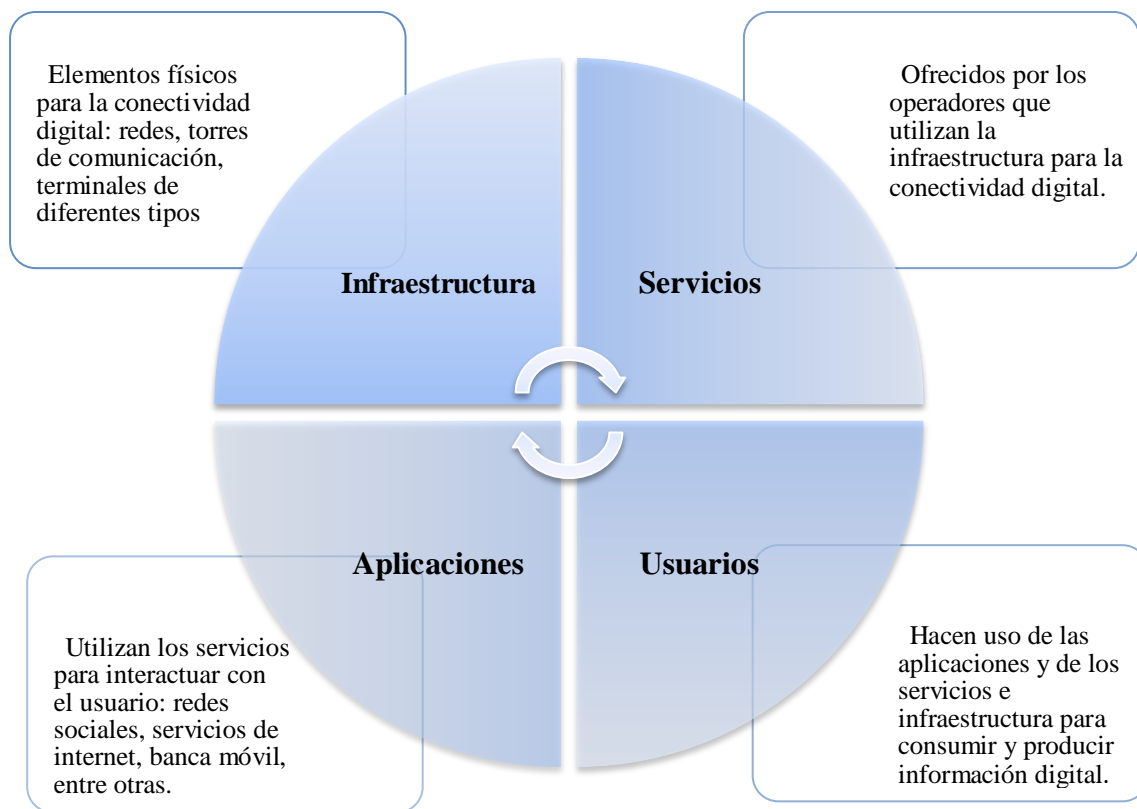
Elementos físicos para la conectividad digital: redes, torres de comunicación, terminales de diferentes tipos

Ofrecidos por los operadores que utilizan la infraestructura para la conectividad digital.

Infraestructura

Servicios

Aplicaciones

Usuarios

Utilizan los servicios para interactuar con el usuario: redes sociales, servicios de internet, banca móvil, entre otras.

Hacen uso de las aplicaciones y de los servicios e infraestructura para consumir y producir información digital.